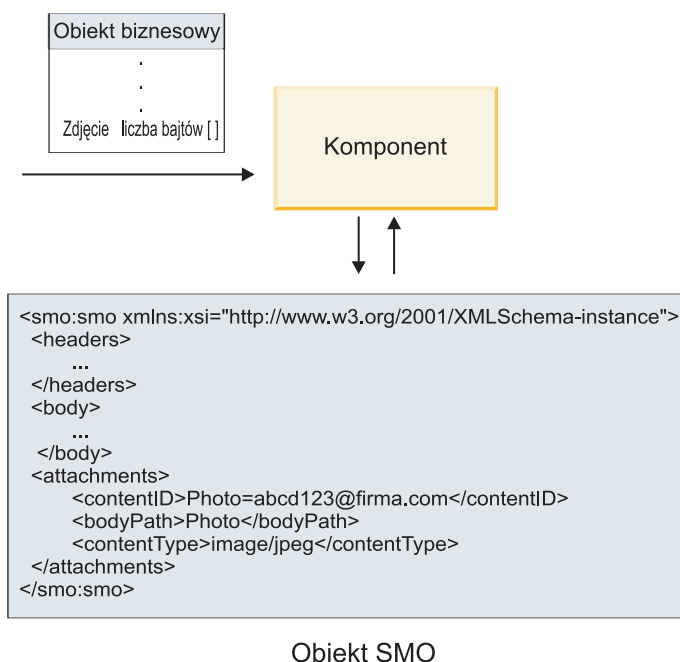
Obiekt biznesowy

.
.
.

Zdjęcie liczba bajtów [ ]

Komponent

<smo:smo xmlns:xsi="http://www.w3.org/2001/XMLSchema-instance">
<headers>
...
</headers>
<body>
...
</body>
<attachments>
<contentID>Photo=abcd123@firma.com</contentID>
<bodyPath>Photo</bodyPath>
<contentType>image/jpeg</contentType>
</attachments>
</smo:smo>

Obiekt SMO